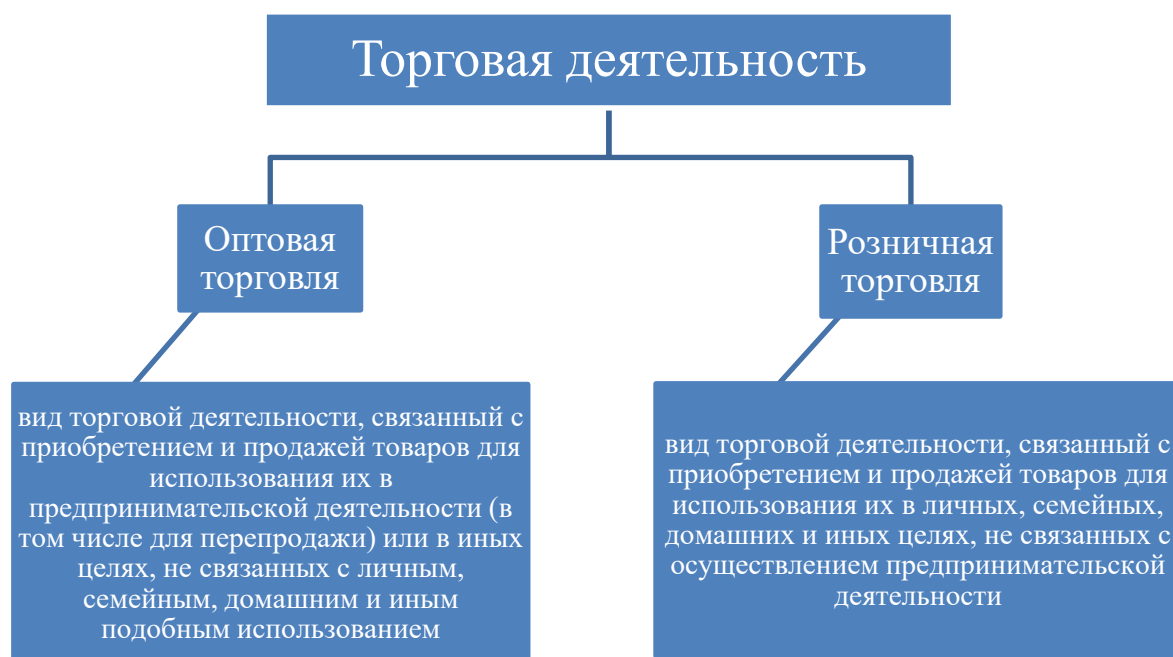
Торговая деятельность

Оптовая торговля

Розничная торговля

вид торговой деятельности, связанный с приобретением и продажей товаров для использования их в предпринимательской деятельности (в том числе для перепродажи) или в иных целях, не связанных с личным, семейным, домашним и иным подобным использованием

вид торговой деятельности, связанный с приобретением и продажей товаров для использования их в личных, семейных, домашних и иных целях, не связанных с осуществлением предпринимательской деятельности